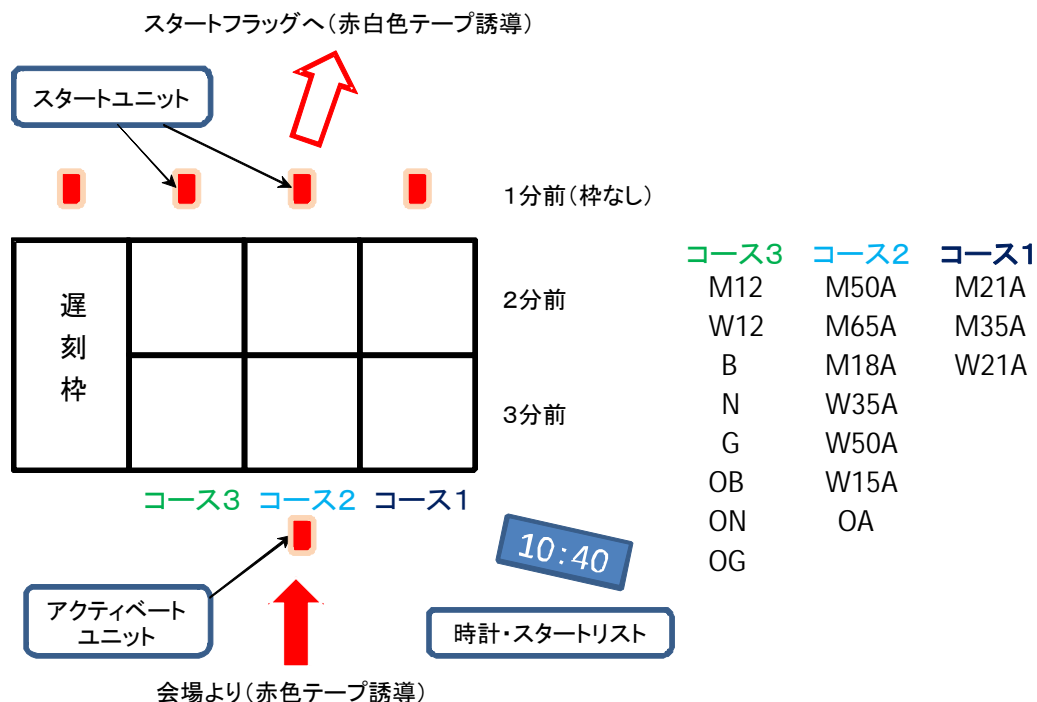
スタートフラッグへ（赤白色テープ誘導）

スタートユニット

1分前（枠なし）

遅刻枠

2分前

3分前

コース3　コース2　コース1

| コース3 | コース2 | コース1 |
|---|---|---|
| M12 | M50A | M21A |
| W12 | M65A | M35A |
| B | M18A | W21A |
| N | W35A | |
| G | W50A | |
| OB | W15A | |
| ON | OA | |
| OG | | |

10:40

アクティベートユニット

時計・スタートリスト

会場より（赤色テープ誘導）